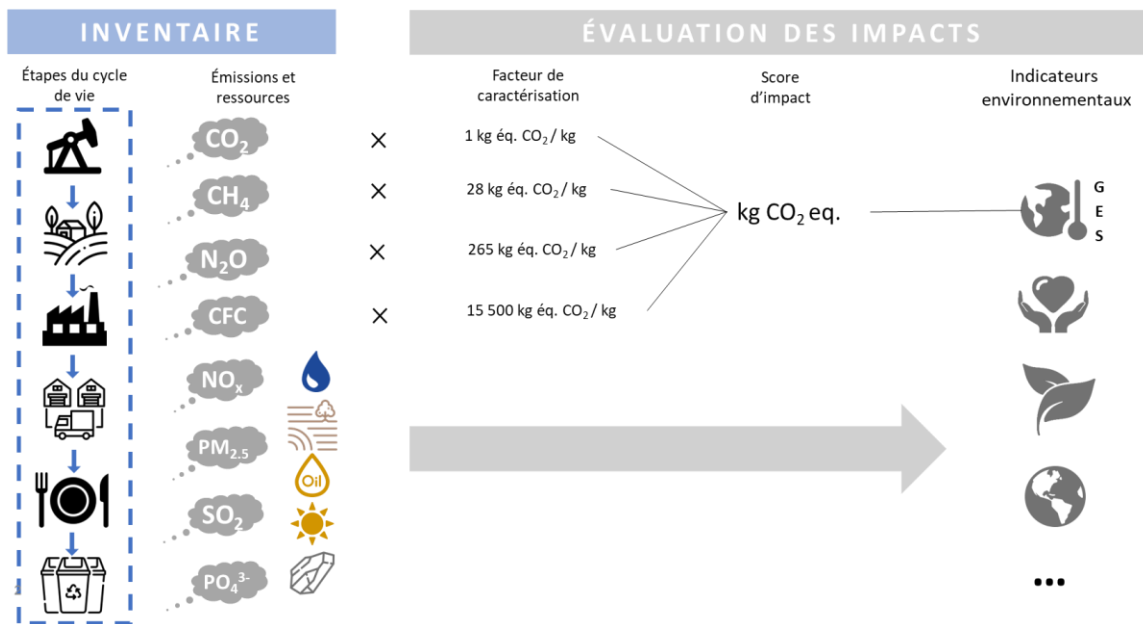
INVENTAIRE

ÉVALUATION DES IMPACTS

Étapes du cycle de vie

Émissions et ressources

Facteur de caractérisation

Score d'impact

Indicateurs environnementaux

$CO_2$ × 1 kg éq. $CO_2$ / kg

$CH_4$ × 28 kg éq. $CO_2$ / kg

$N_2O$ × 265 kg éq. $CO_2$ / kg

CFC × 15 500 kg éq. $CO_2$ / kg

kg $CO_2$ eq.

G
E
S

$NO_x$

$PM_{2.5}$

Oil

$SO_2$

$PO_4^{3-}$

...